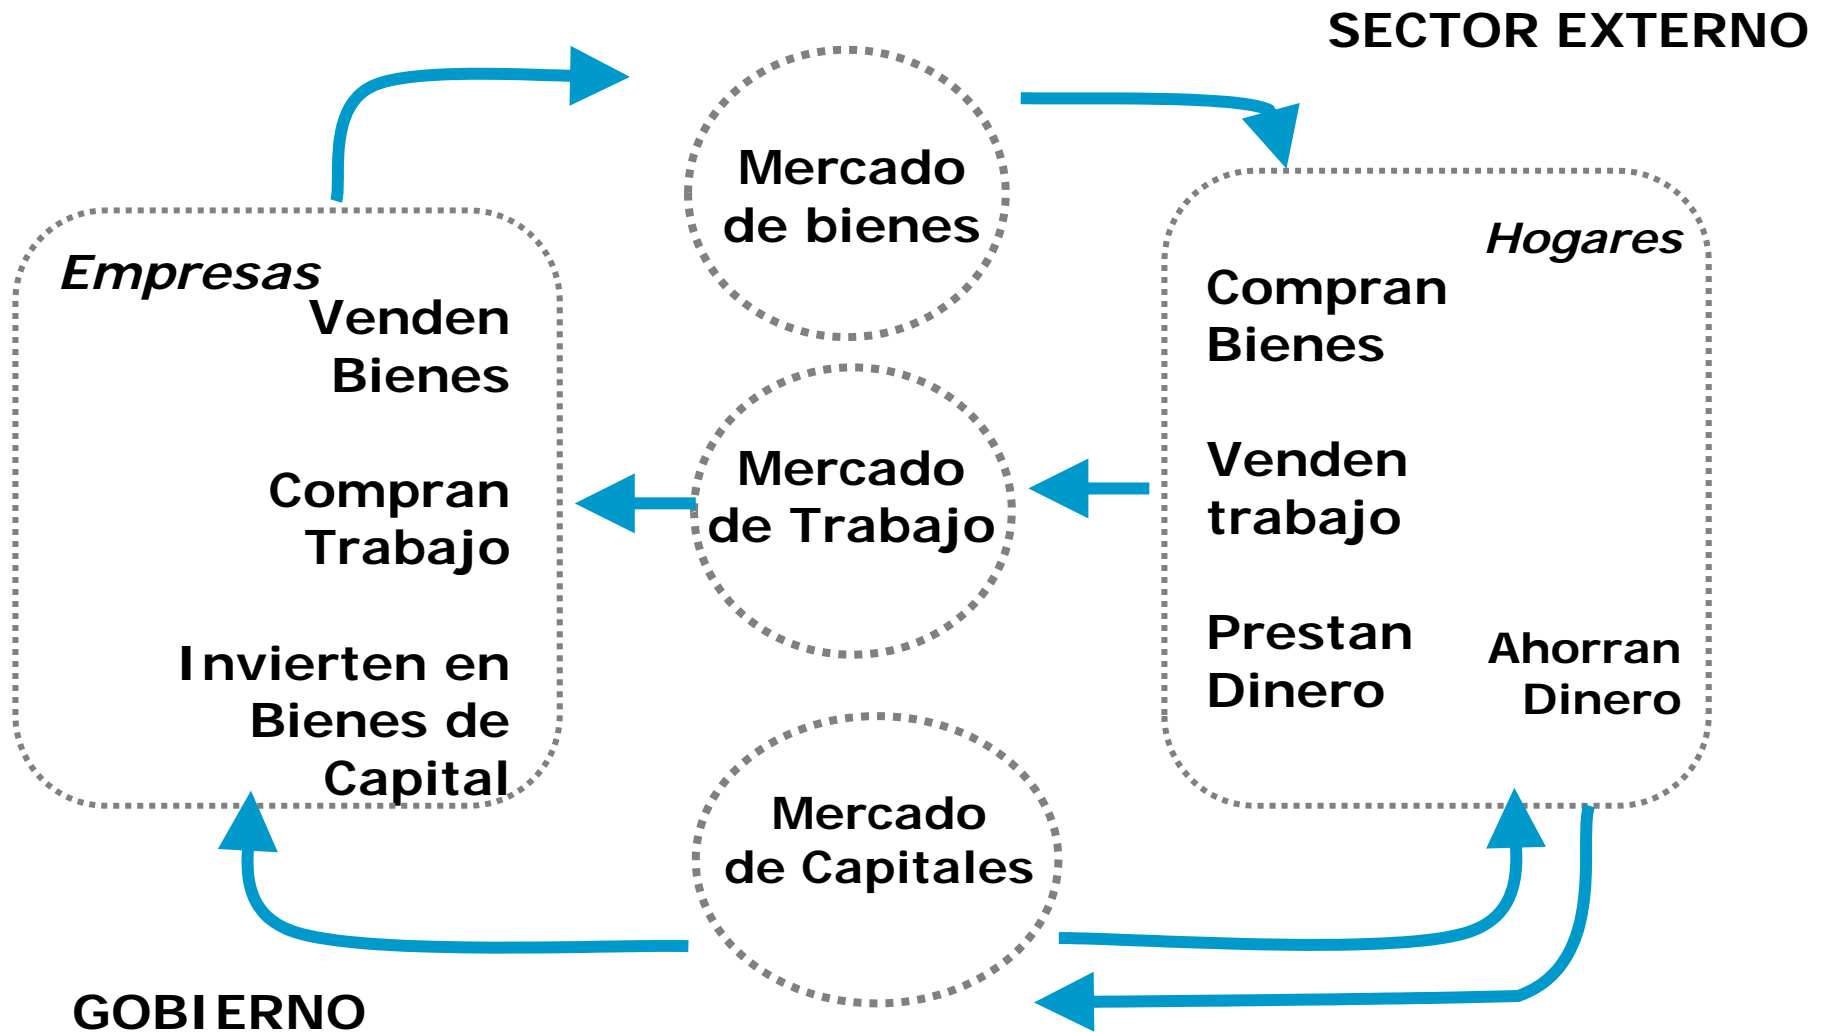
SECTOR EXTERNO

Mercado de bienes

Empresas

Venden Bienes

Compran Trabajo

Invierten en Bienes de Capital

Mercado de Trabajo

Hogares

Compran Bienes

Venden trabajo

Prestan Dinero

Ahorran Dinero

Mercado de Capitales

GOBIERNO